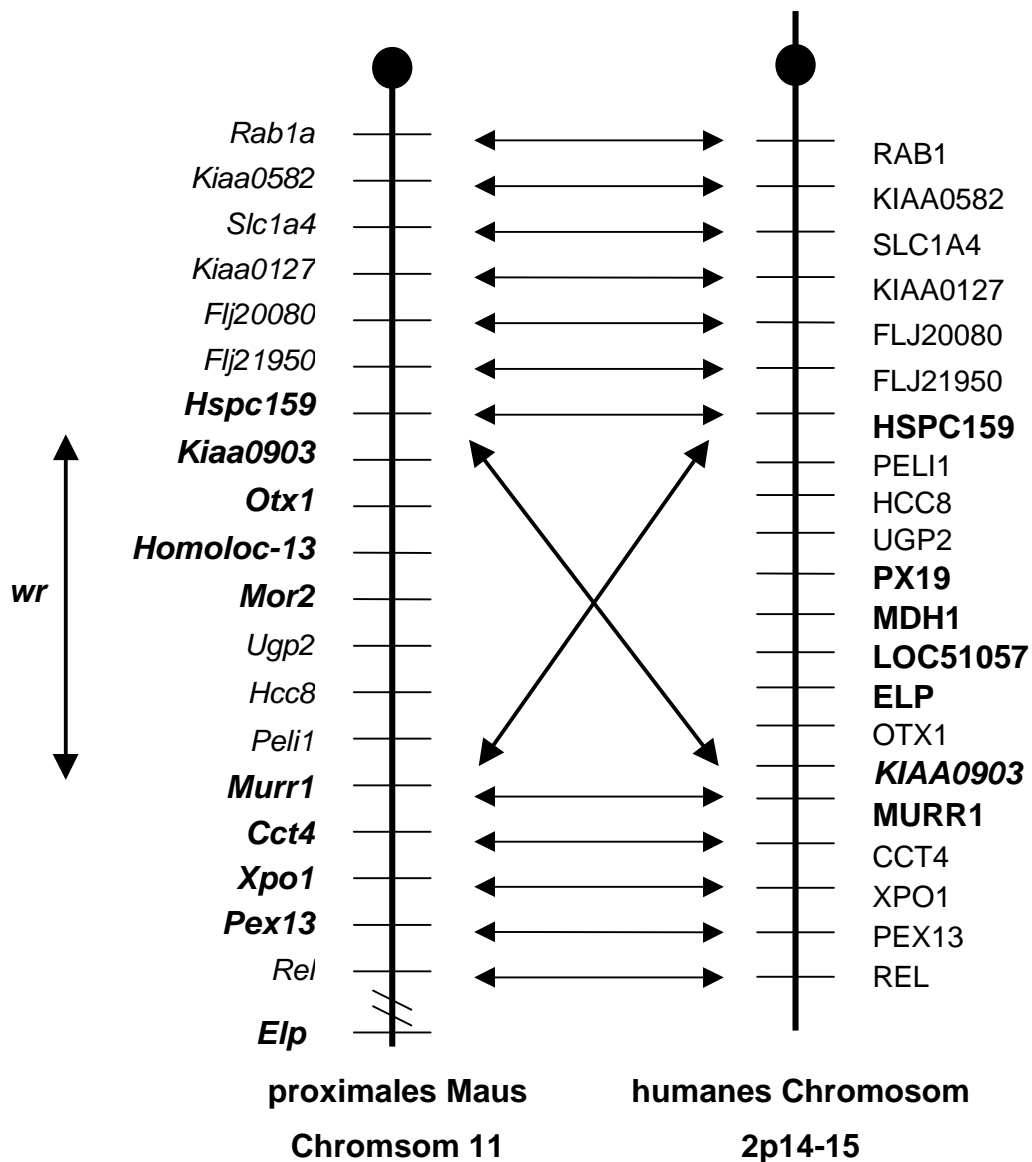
Rab1a
Kiaa0582
Slc1a4
Kiaa0127
Flj20080
Flj21950
Hspc159
Kiaa0903
Otx1
Homoloc-13
Mor2
Ugp2
Hcc8
Peli1
Murr1
Cct4
Xpo1
Pex13
Rel
Elp

wr

RAB1
KIAA0582
SLC1A4
KIAA0127
FLJ20080
FLJ21950
HSPC159
PELI1
HCC8
UGP2
PX19
MDH1
LOC51057
ELP
OTX1
KIAA0903
MURR1
CCT4
XPO1
PEX13
REL

proximales Maus Chromsom 11

humanes Chromosom 2p14-15